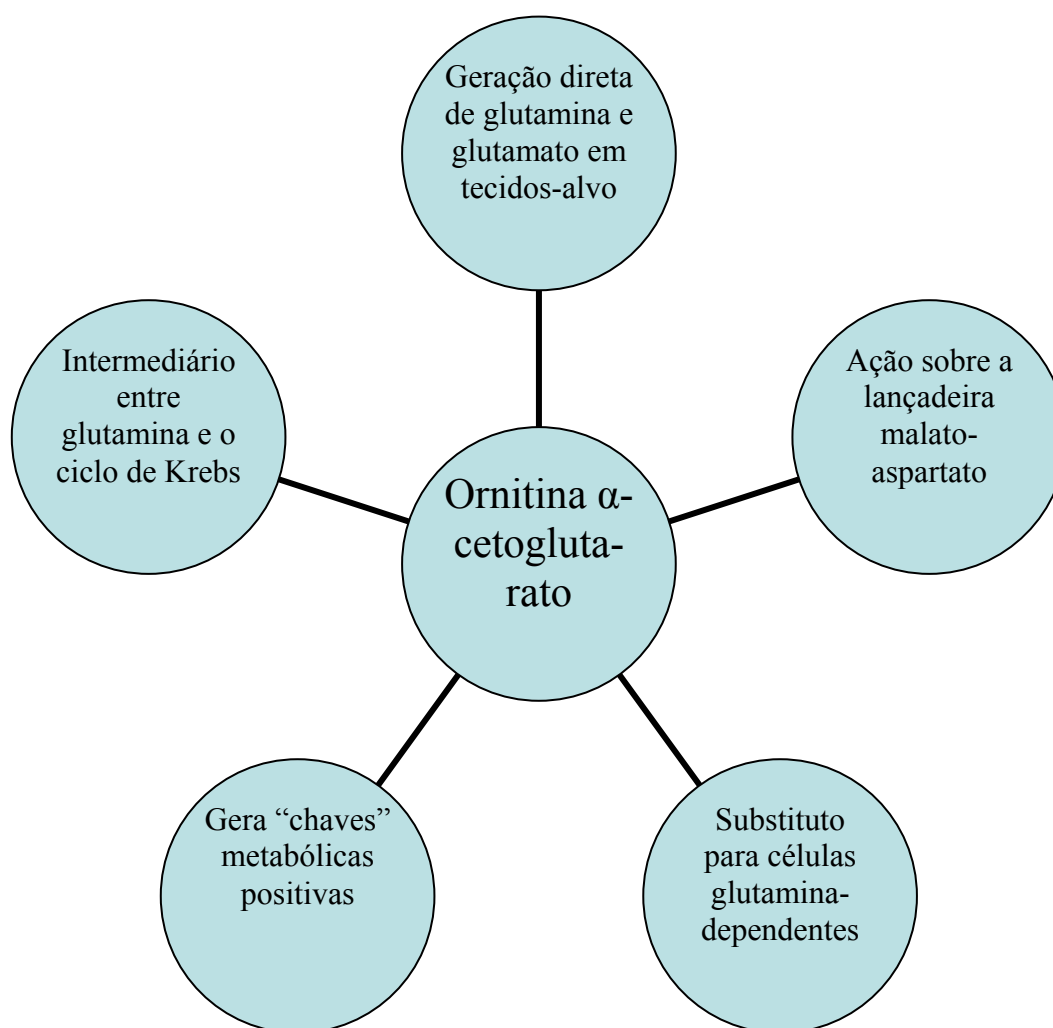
Geração direta de glutamina e glutamato em tecidos-alvo

Intermediário entre glutamina e o ciclo de Krebs

Ornitina α-cetoglutarato

Ação sobre a lançadeira malato-aspartato

Gera "chaves" metabólicas positivas

Substituto para células glutamina-dependentes